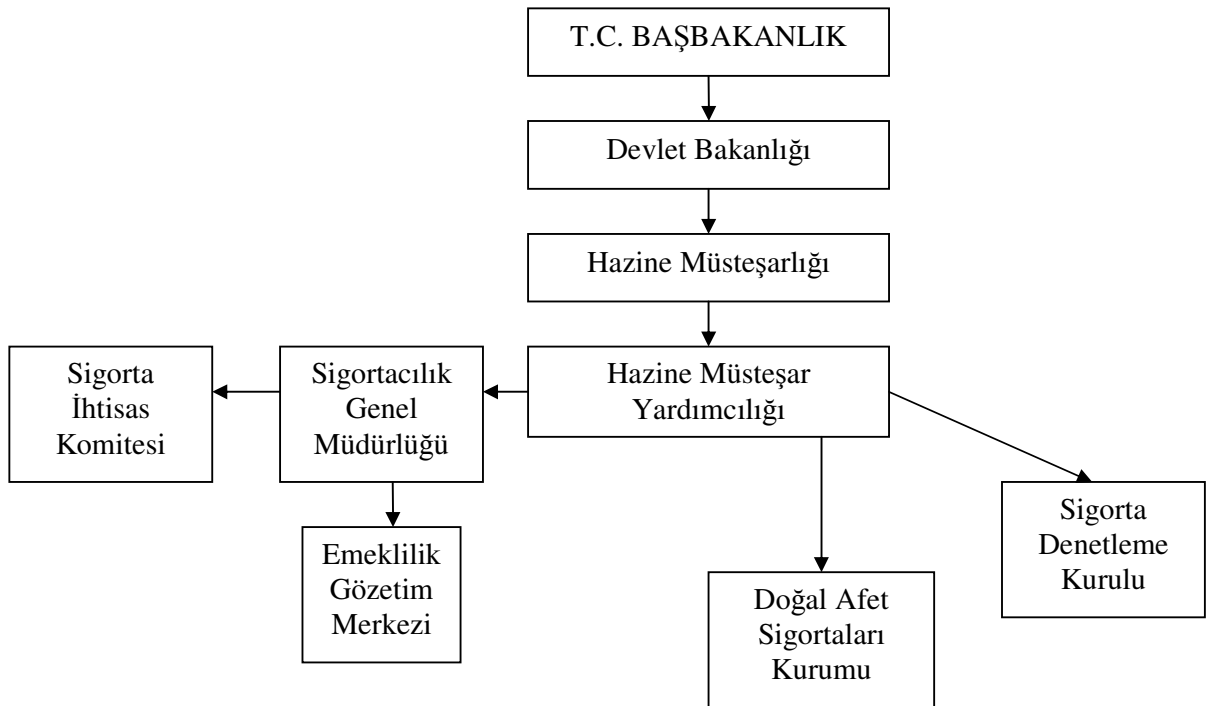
T.C. BAŞBAKANLIK

Devlet Bakanlığı

Hazine Müsteşarlığı

Hazine Müsteşar Yardımcılığı

Sigortacılık Genel Müdürlüğü

Sigorta İhtisas Komitesi

Emeklilik Gözetim Merkezi

Doğal Afet Sigortaları Kurumu

Sigorta Denetleme Kurulu